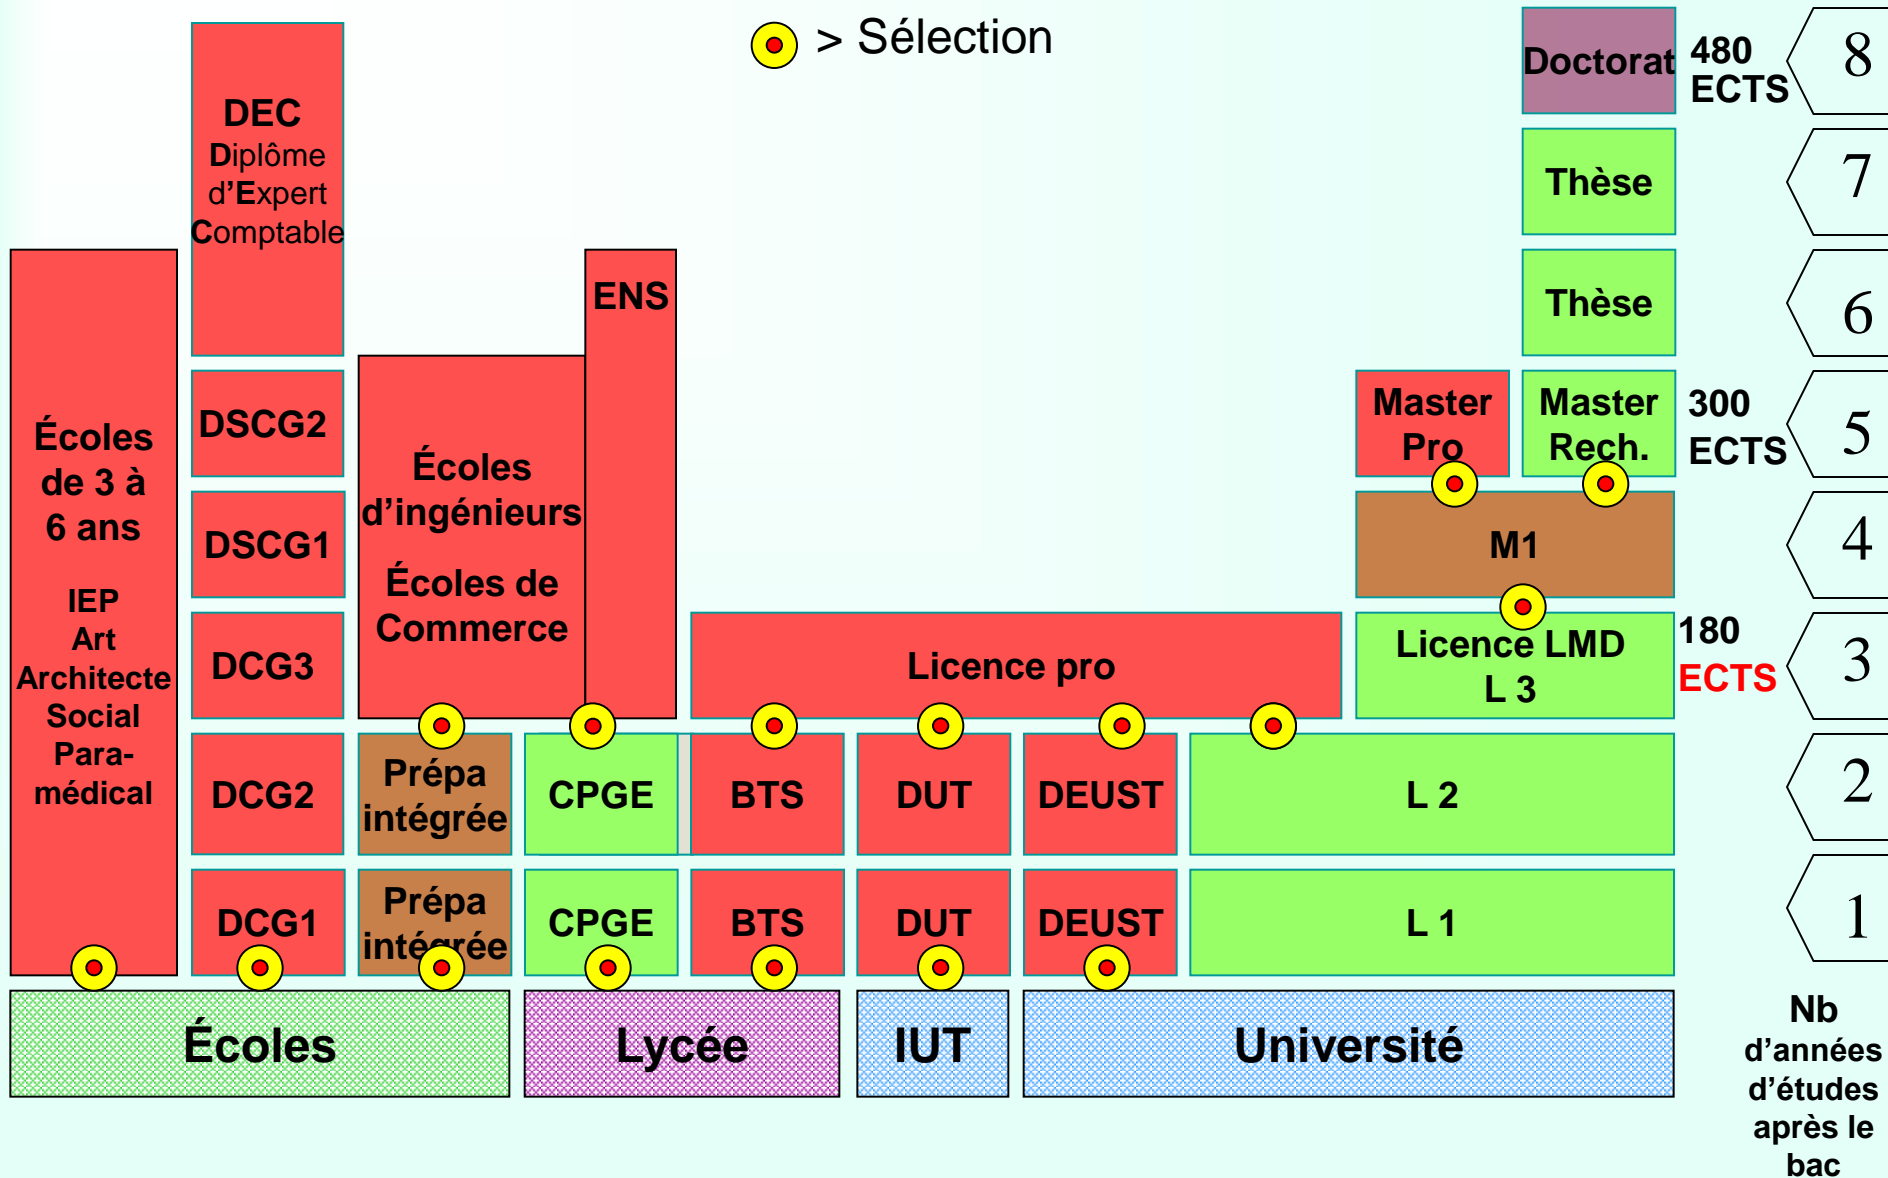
> Sélection

Doctorat 480 ECTS 8

Thèse 7

Thèse 6

DEC Diplôme d'Expert Comptable

ENS

Master Pro

Master Rech.

300 ECTS 5

Écoles de 3 à 6 ans

IEP Art Architecte Social Paramédical

DSCG2

DSCG1

DCG3

DCG2

DCG1

Écoles d'ingénieurs

Écoles de Commerce

M1 4

Licence pro

Licence LMD L 3

180 ECTS 3

Prépa intégrée

CPGE

BTS

DUT

DEUST

L 2 2

Prépa intégrée

CPGE

BTS

DUT

DEUST

L 1 1

Écoles

Lycée

IUT

Université

Nb d'années d'études après le bac